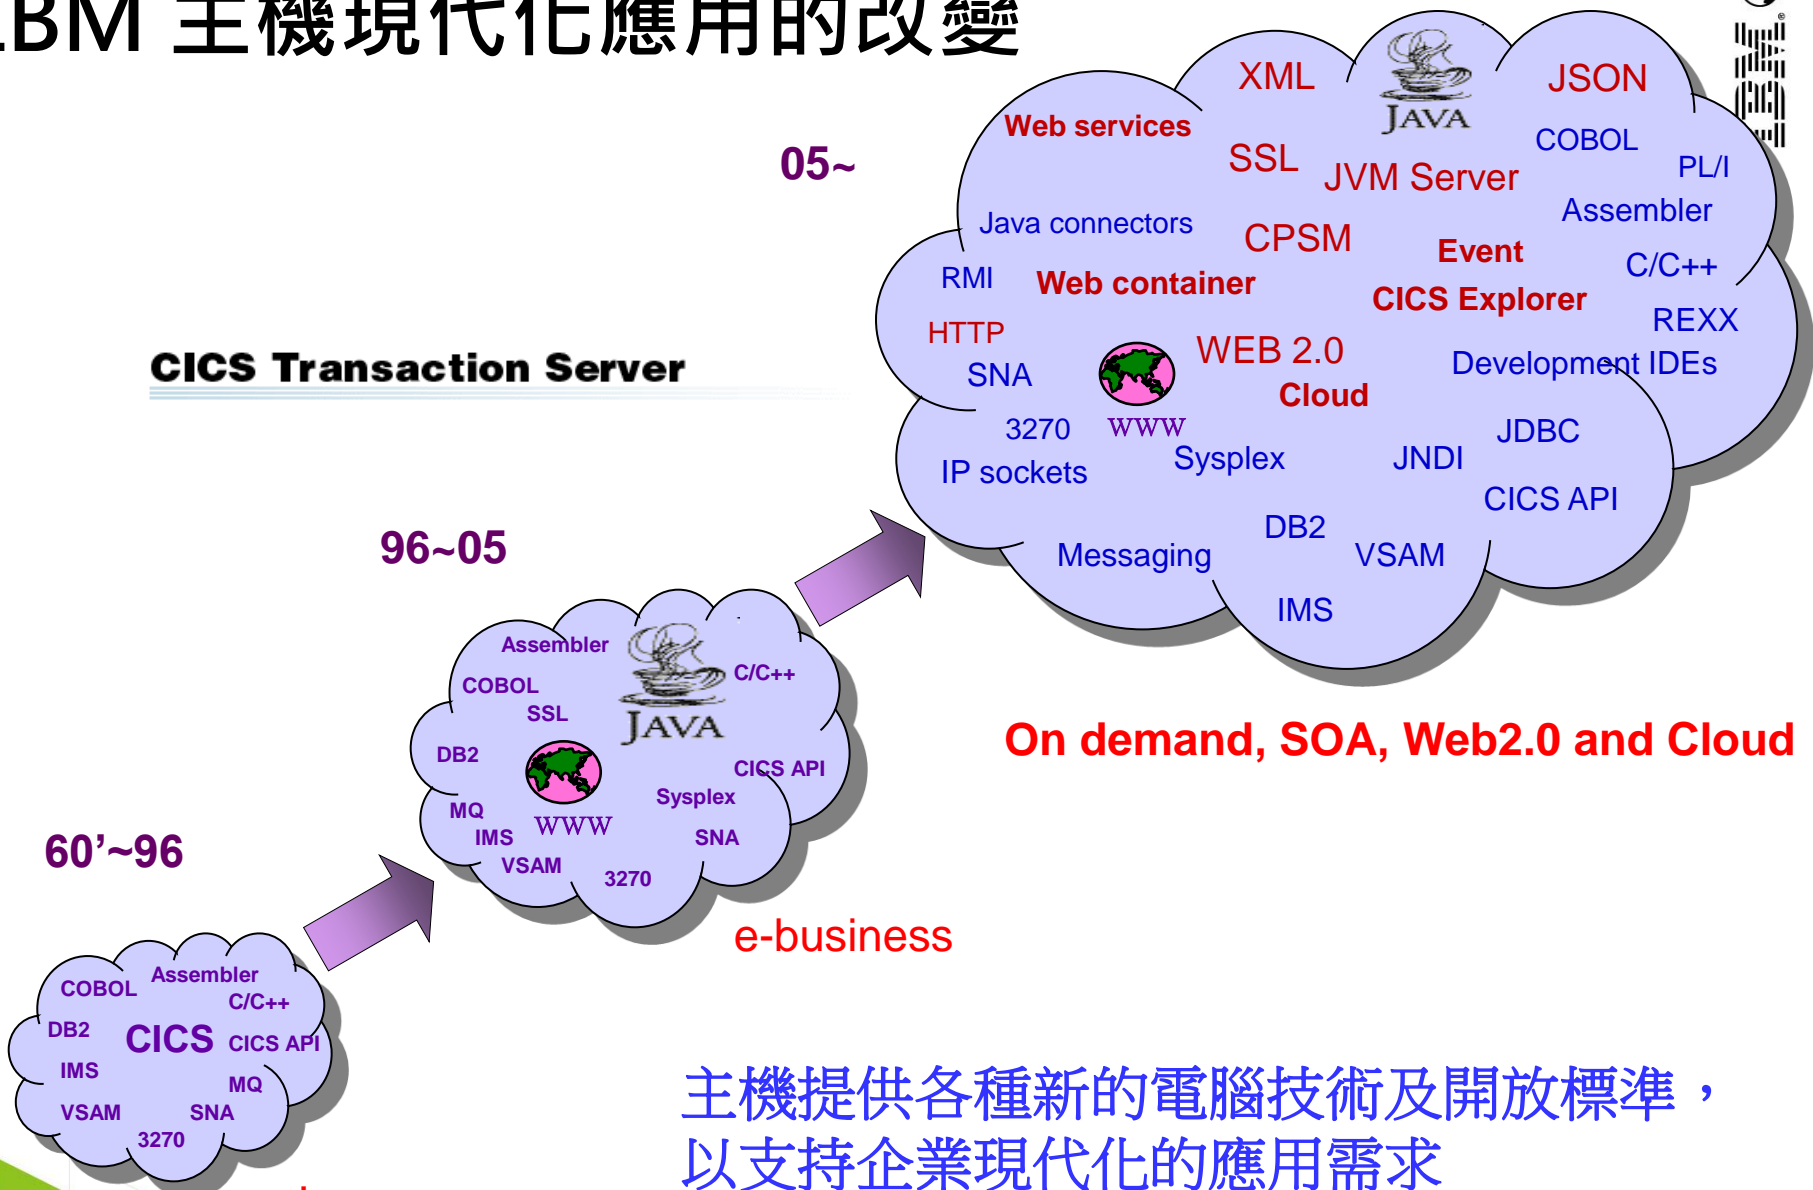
BM 主機現代化應用的改變

05~

XML
JSON
Web services
JAVA
SSL
COBOL
JVM Server
PL/I
Assembler
Java connectors
CPSM
Event
C/C++
RMI
Web container
CICS Explorer
REXX
HTTP
WEB 2.0
Development IDEs
SNA
Cloud
3270
WWW
JDBC
IP sockets
Sysplex
JNDI
CICS API
DB2
Messaging
VSAM
IMS

IBM

CICS Transaction Server

96~05

Assembler
C/C++
COBOL
SSL
JAVA
DB2
CICS API
Sysplex
MQ
IMS
WWW
SNA
VSAM
3270

e-business

On demand, SOA, Web2.0 and Cloud

60'~96

COBOL
Assembler
C/C++
DB2
CICS
CICS API
IMS
MQ
VSAM
SNA
3270

主機提供各種新的電腦技術及開放標準，以支持企業現代化的應用需求